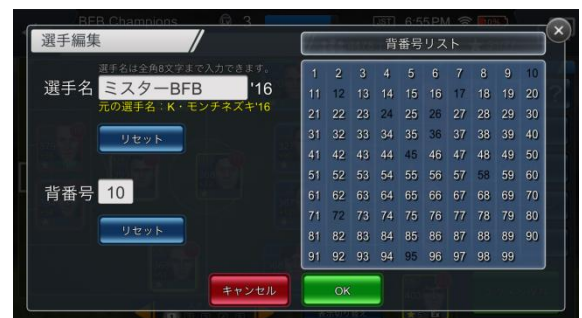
BFB Champions 3 6:55PM

選手編集

選手名は全角8文字まで入力できます。

選手名 ミスターBFB '16

元の選手名：K・モンチネズキ'16

リセット

背番号 10

リセット

背番号リスト

| | | | | | | | | | |
|---|---|---|---|---|---|---|---|---|---|
| 1 | 2 | 3 | 4 | 5 | 6 | 7 | 8 | 9 | 10 |
| 11 | 12 | 13 | 14 | 15 | 16 | 17 | 18 | 19 | 20 |
| 21 | 22 | 23 | 24 | 25 | 26 | 27 | 28 | 29 | 30 |
| 31 | 32 | 33 | 34 | 35 | 36 | 37 | 38 | 39 | 40 |
| 41 | 42 | 43 | 44 | 45 | 46 | 47 | 48 | 49 | 50 |
| 51 | 52 | 53 | 54 | 55 | 56 | 57 | 58 | 59 | 60 |
| 61 | 62 | 63 | 64 | 65 | 66 | 67 | 68 | 69 | 70 |
| 71 | 72 | 73 | 74 | 75 | 76 | 77 | 78 | 79 | 80 |
| 81 | 82 | 83 | 84 | 85 | 86 | 87 | 88 | 89 | 90 |
| 91 | 92 | 93 | 94 | 95 | 96 | 97 | 98 | 99 | |

キャンセル

OK